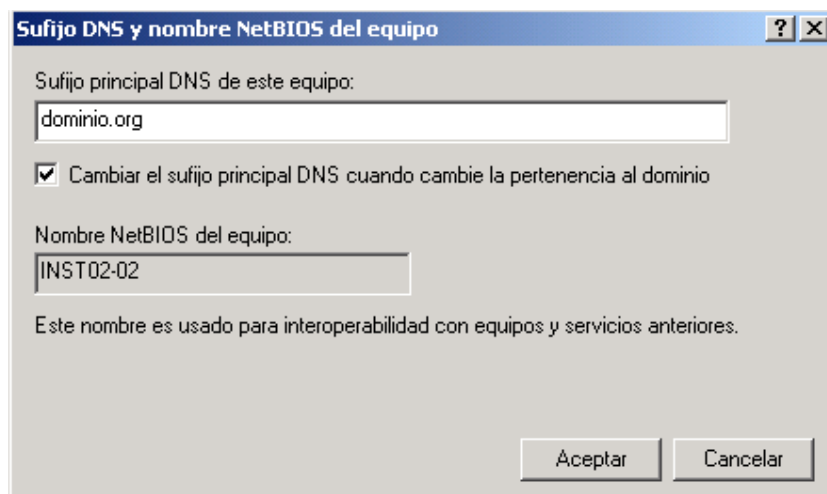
Sufijo DNS y nombre NetBIOS del equipo

?

X

Sufijo principal DNS de este equipo:

dominio.org

Cambiar el sufijo principal DNS cuando cambie la pertenencia al dominio

Nombre NetBIOS del equipo:

INST02-02

Este nombre es usado para interoperabilidad con equipos y servicios anteriores.

Aceptar

Cancelar